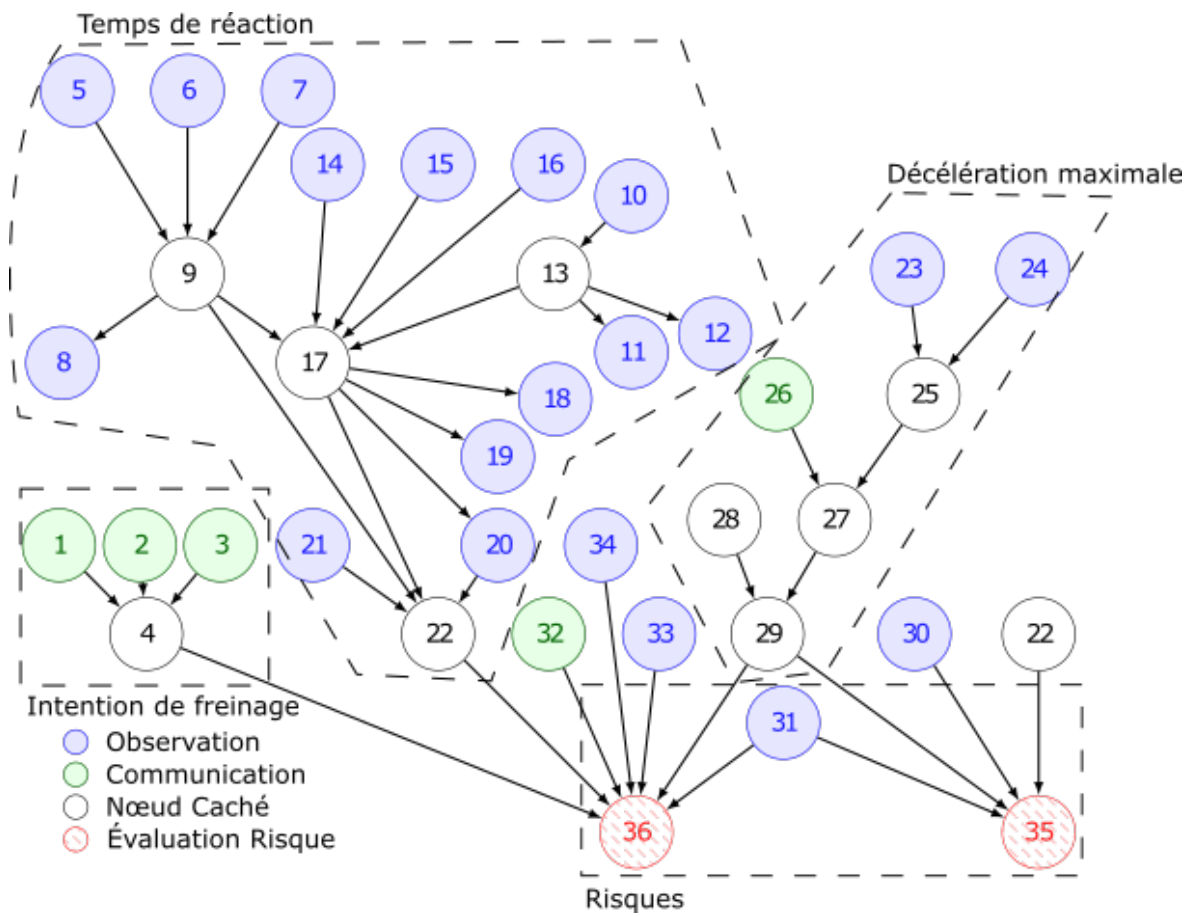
Temps de réaction

5 6 7 14 15 16 10 9 13 8 17 12 11 18 19

Décélération maximale

23 24 26 25 27 28

1 2 3 4 21 20 22 34 32 33 29 30 22 31 36 35

Intention de freinage

Observation
Communication
Nœud Caché
Évaluation Risque

Risques